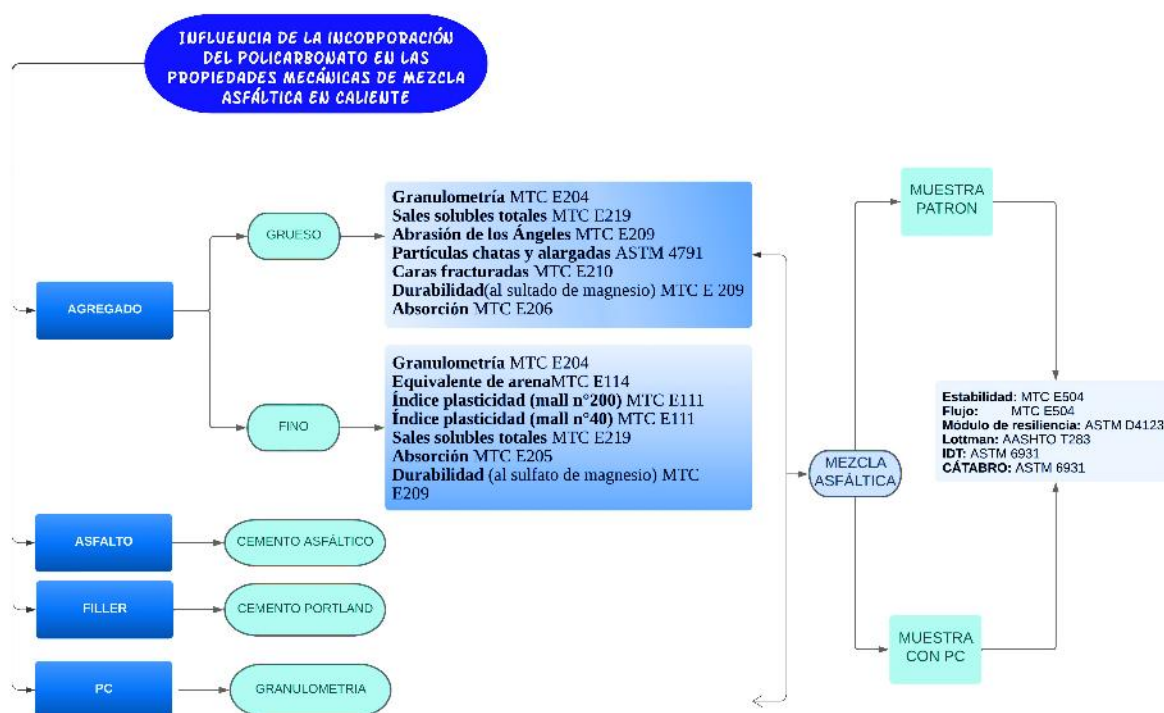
INFLUENCIA DE LA INCORPORACIÓN DEL POLICARBONATO EN LAS PROPIEDADES MECÁNICAS DE MEZCLA ASFÁLTICA EN CALIENTE

AGREGADO

GRUESO

**Granulometría** MTC E204
**Sales solubles totales** MTC E219
**Abrasión de los Ángeles** MTC E209
**Partículas chatas y alargadas** ASTM 4791
**Caras fracturadas** MTC E210
**Durabilidad**(al sultado de magnesio) MTC E 209
**Absorción** MTC E206

FINO

**Granulometría** MTC E204
**Equivalente de arena**MTC E114
**Índice plasticidad (mall n°200)** MTC E111
**Índice plasticidad (mall n°40)** MTC E111
**Sales solubles totales** MTC E219
**Absorción** MTC E205
**Durabilidad** (al sulfato de magnesio) MTC E209

ASFALTO

CEMENTO ASFÁLTICO

FILLER

CEMENTO PORTLAND

PC

GRANULOMETRIA

MEZCLA ASFÁLTICA

MUESTRA PATRON

MUESTRA CON PC

**Estabilidad:** MTC E504
**Flujo:** MTC E504
**Módulo de resiliencia:** ASTM D4123
**Lottman:** AASHTO T283
**IDT:** ASTM 6931
**CÁTABRO:** ASTM 6931